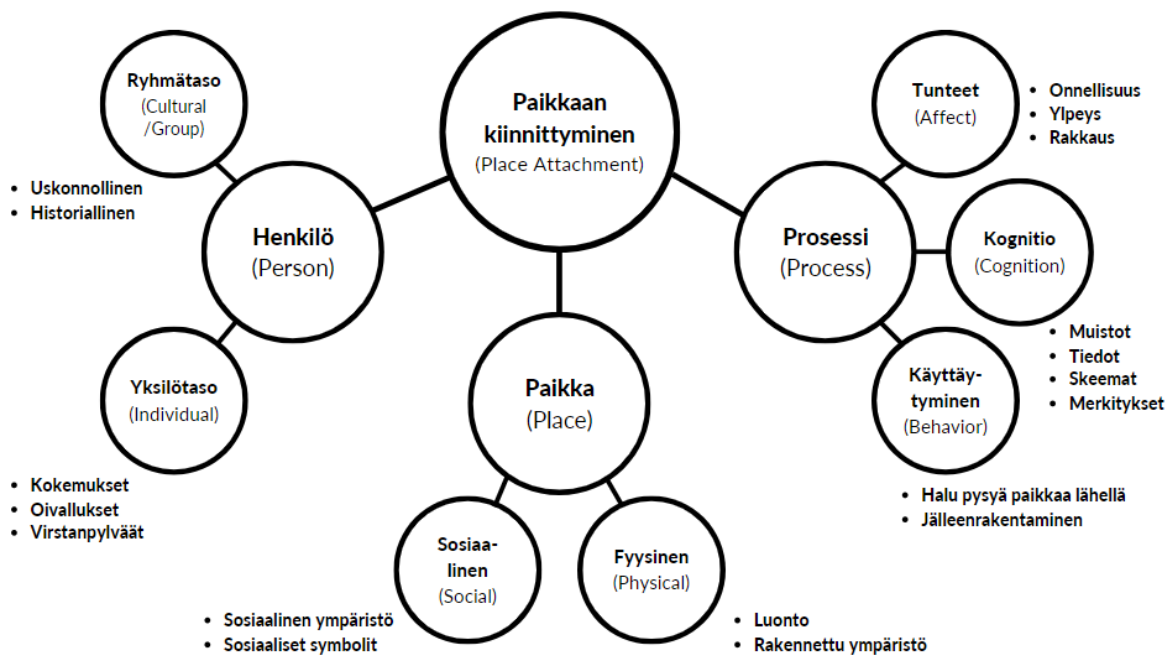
Paikkaan kiinnittyminen
(Place Attachment)

Ryhmätaso
(Cultural /Group)

- Uskonnollinen
- Historiallinen

Henkilö
(Person)

Yksilötaso
(Individual)

- Kokemukset
- Oivallukset
- Virstanpylväät

Paikka
(Place)

Sosiaalinen
(Social)

- Sosiaalinen ympäristö
- Sosiaaliset symbolit

Fyysinen
(Physical)

- Luonto
- Rakennettu ympäristö

Prosessi
(Process)

Tunteet
(Affect)

- Onnellisuus
- Ylpeys
- Rakkaus

Kognitio
(Cognition)

- Muistot
- Tiedot
- Skeemat
- Merkitykset

Käyttäytyminen
(Behavior)

- Halu pysyä paikkaa lähellä
- Jälleenrakentaminen